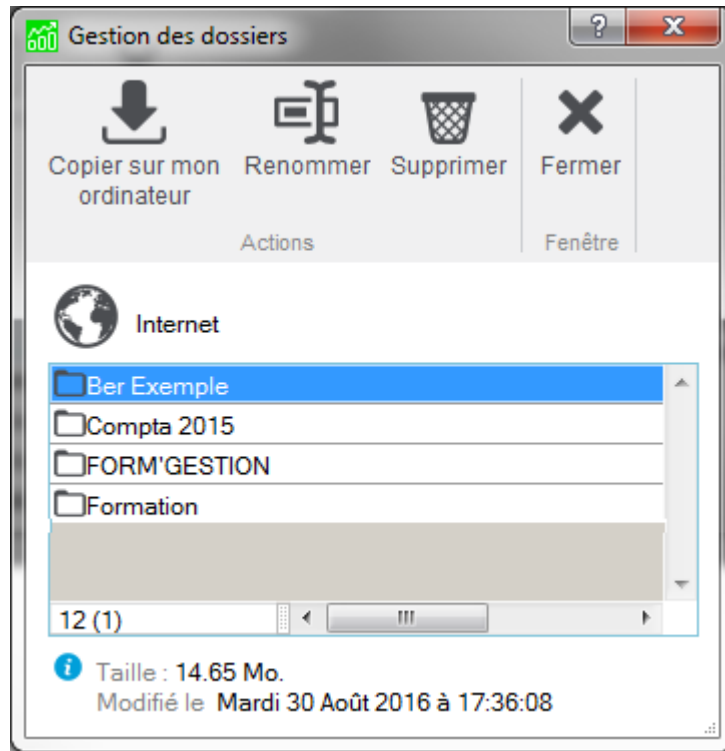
Gestion des dossiers

?

X

Copier sur mon ordinateur

Renommer

Supprimer

Fermer

Actions

Fenêtre

Internet

Ber Exemple

Compta 2015

FORM'GESTION

Formation

12 (1)

III

Taille : 14.65 Mo.

Modifié le Mardi 30 Août 2016 à 17:36:08